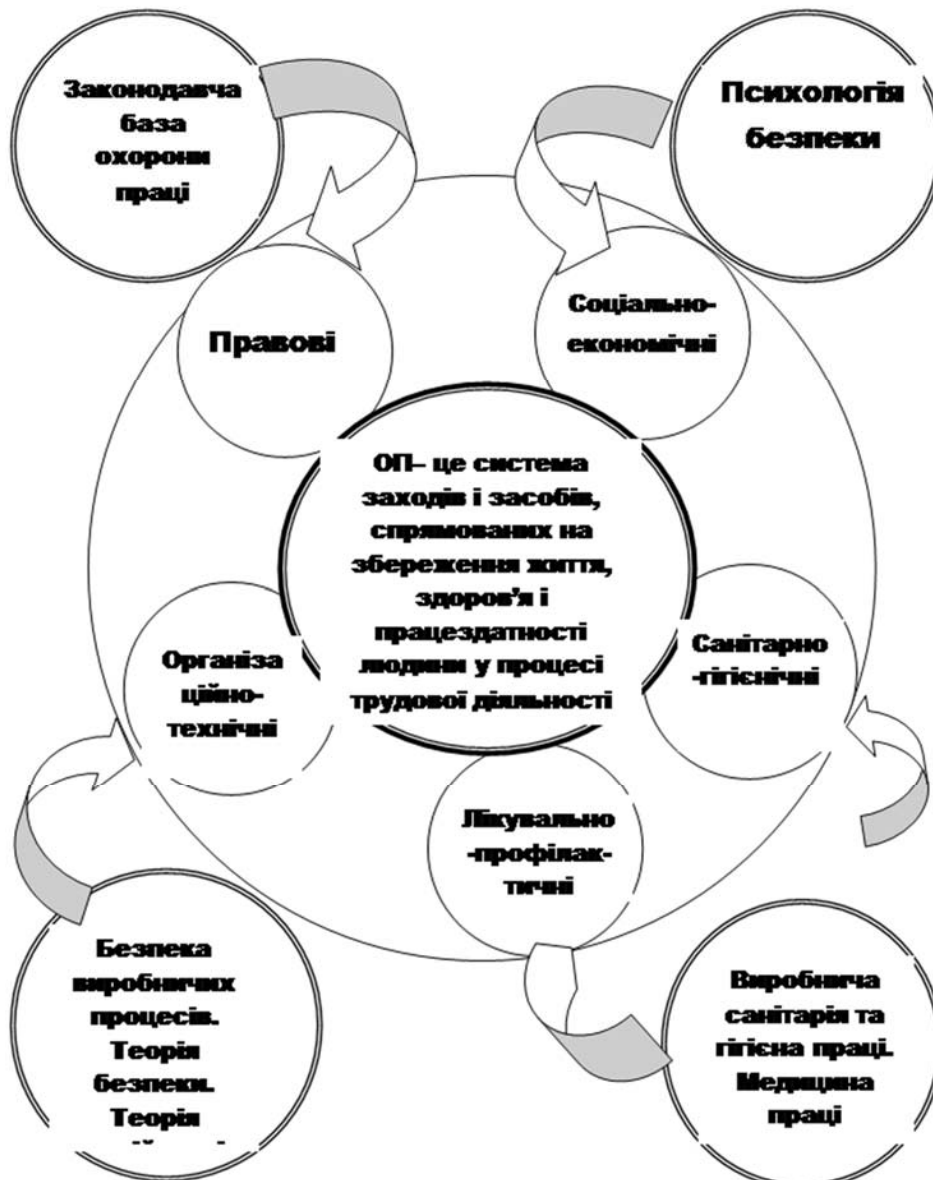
Законодавча база охорони праці

Психологія безпеки

Правові

Соціально-економічні

ОП– це система заходів і засобів, спрямованих на збереження життя, здоров'я і працездатності людини у процесі трудової діяльності

Організаційно-технічні

Санітарно-гігієнічні

Лікувально-профілактичні

Безпека виробничих процесів. Теорія безпеки. Теорія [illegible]

Виробнича санітарія та гігієна праці. Медицина праці